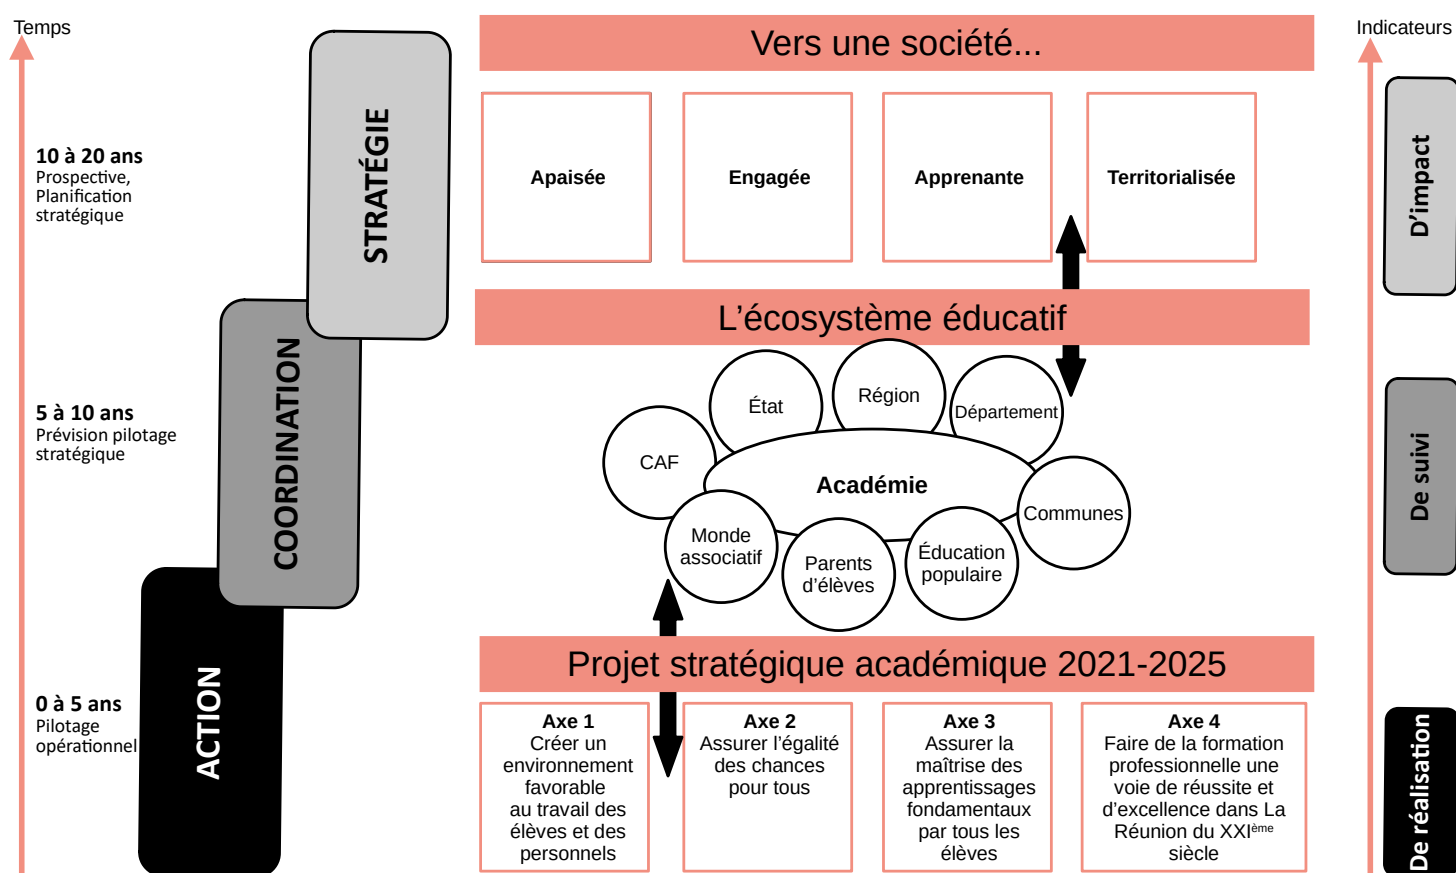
Temps

10 à 20 ans
Prospective, Planification stratégique

5 à 10 ans
Prévision pilotage stratégique

0 à 5 ans
Pilotage opérationnel

STRATÉGIE

COORDINATION

ACTION

Vers une société...

Apaisée

Engagée

Apprenante

Territorialisée

L'écosystème éducatif

État

Région

Département

CAF

Académie

Communes

Monde associatif

Parents d'élèves

Éducation populaire

Projet stratégique académique 2021-2025

Axe 1
Créer un environnement favorable au travail des élèves et des personnels

Axe 2
Assurer l'égalité des chances pour tous

Axe 3
Assurer la maîtrise des apprentissages fondamentaux par tous les élèves

Axe 4
Faire de la formation professionnelle une voie de réussite et d'excellence dans La Réunion du XXI$^{ème}$ siècle

Indicateurs

D'impact

De suivi

De réalisation